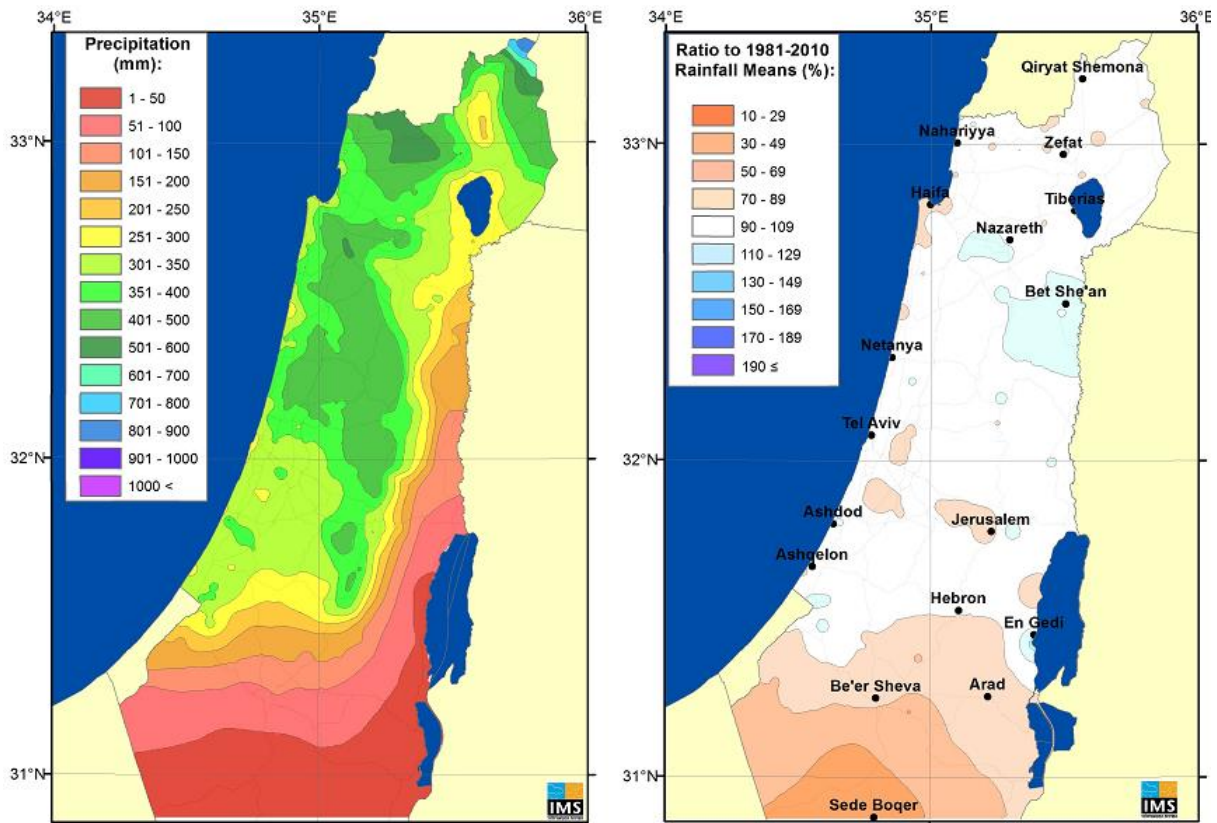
34°E
35°E
36°E
33°N
32°N
31°N

Precipitation (mm):
1 - 50
51 - 100
101 - 150
151 - 200
201 - 250
251 - 300
301 - 350
351 - 400
401 - 500
501 - 600
601 - 700
701 - 800
801 - 900
901 - 1000
1000 <

IMS

34°E
35°E
36°E
33°N
32°N
31°N

Ratio to 1981-2010 Rainfall Means (%):
10 - 29
30 - 49
50 - 69
70 - 89
90 - 109
110 - 129
130 - 149
150 - 169
170 - 189
190 ≤

Qiryat Shemona
Nahariyya
Zefat
Haifa
Tiberias
Nazareth
Bet She'an
Netanya
Tel Aviv
Ashdod
Jerusalem
Ashqelon
Hebron
En Gedi
Be'er Sheva
Arad
Sede Boqer

IMS